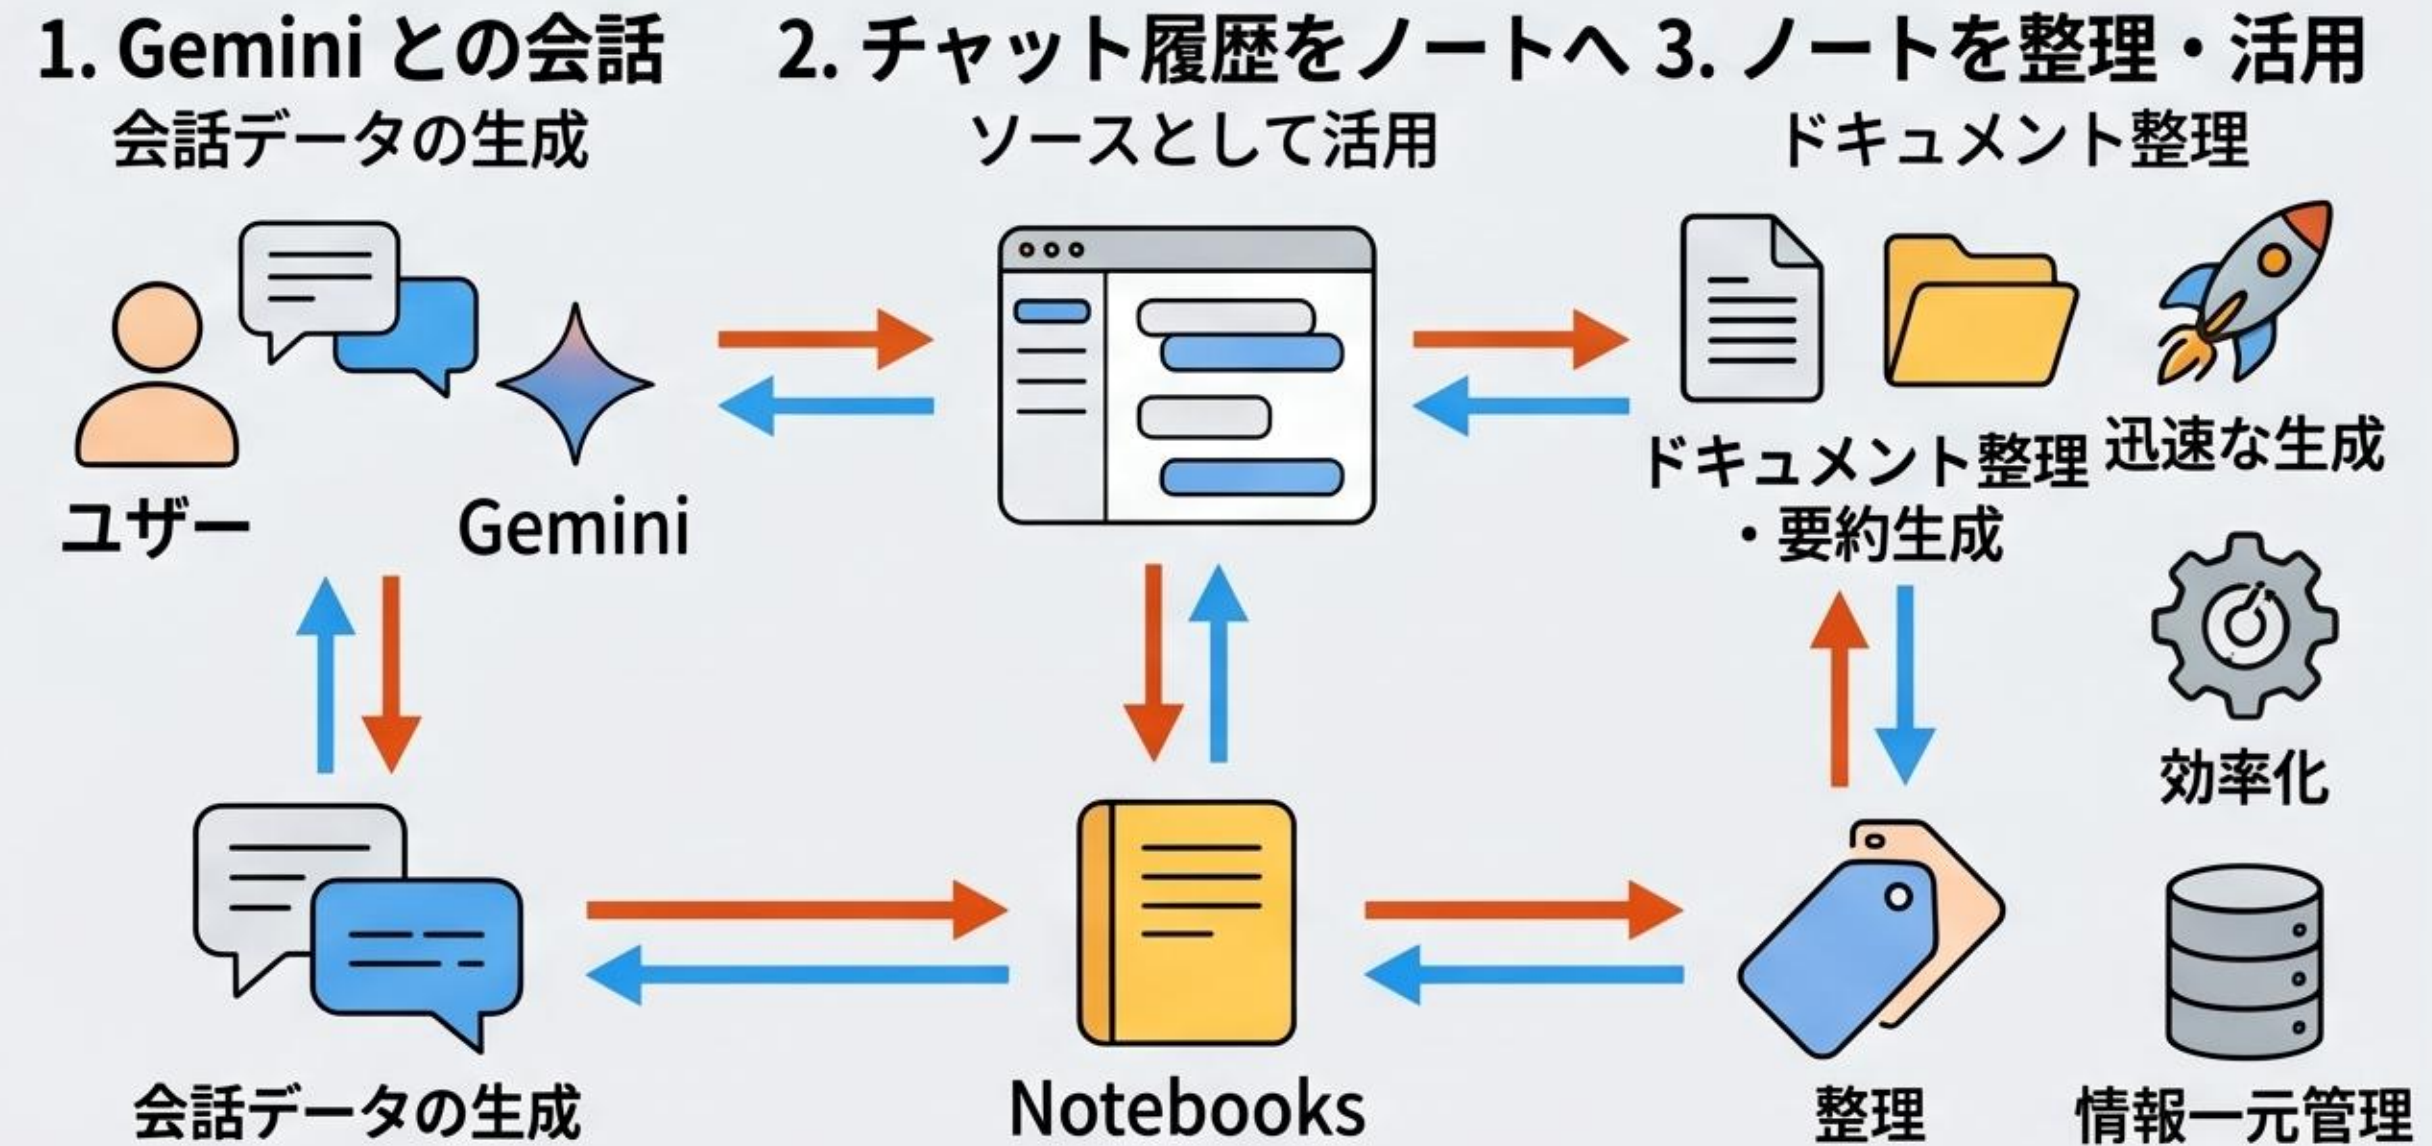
1. Gemini との会話
会話データの生成

2. チャット履歴をノートへ
ソースとして活用

3. ノートを整理・活用
ドキュメント整理

ユーザー

Gemini

ドキュメント整理
・要約生成

迅速な生成

効率化

会話データの生成

Notebooks

整理

情報一元管理